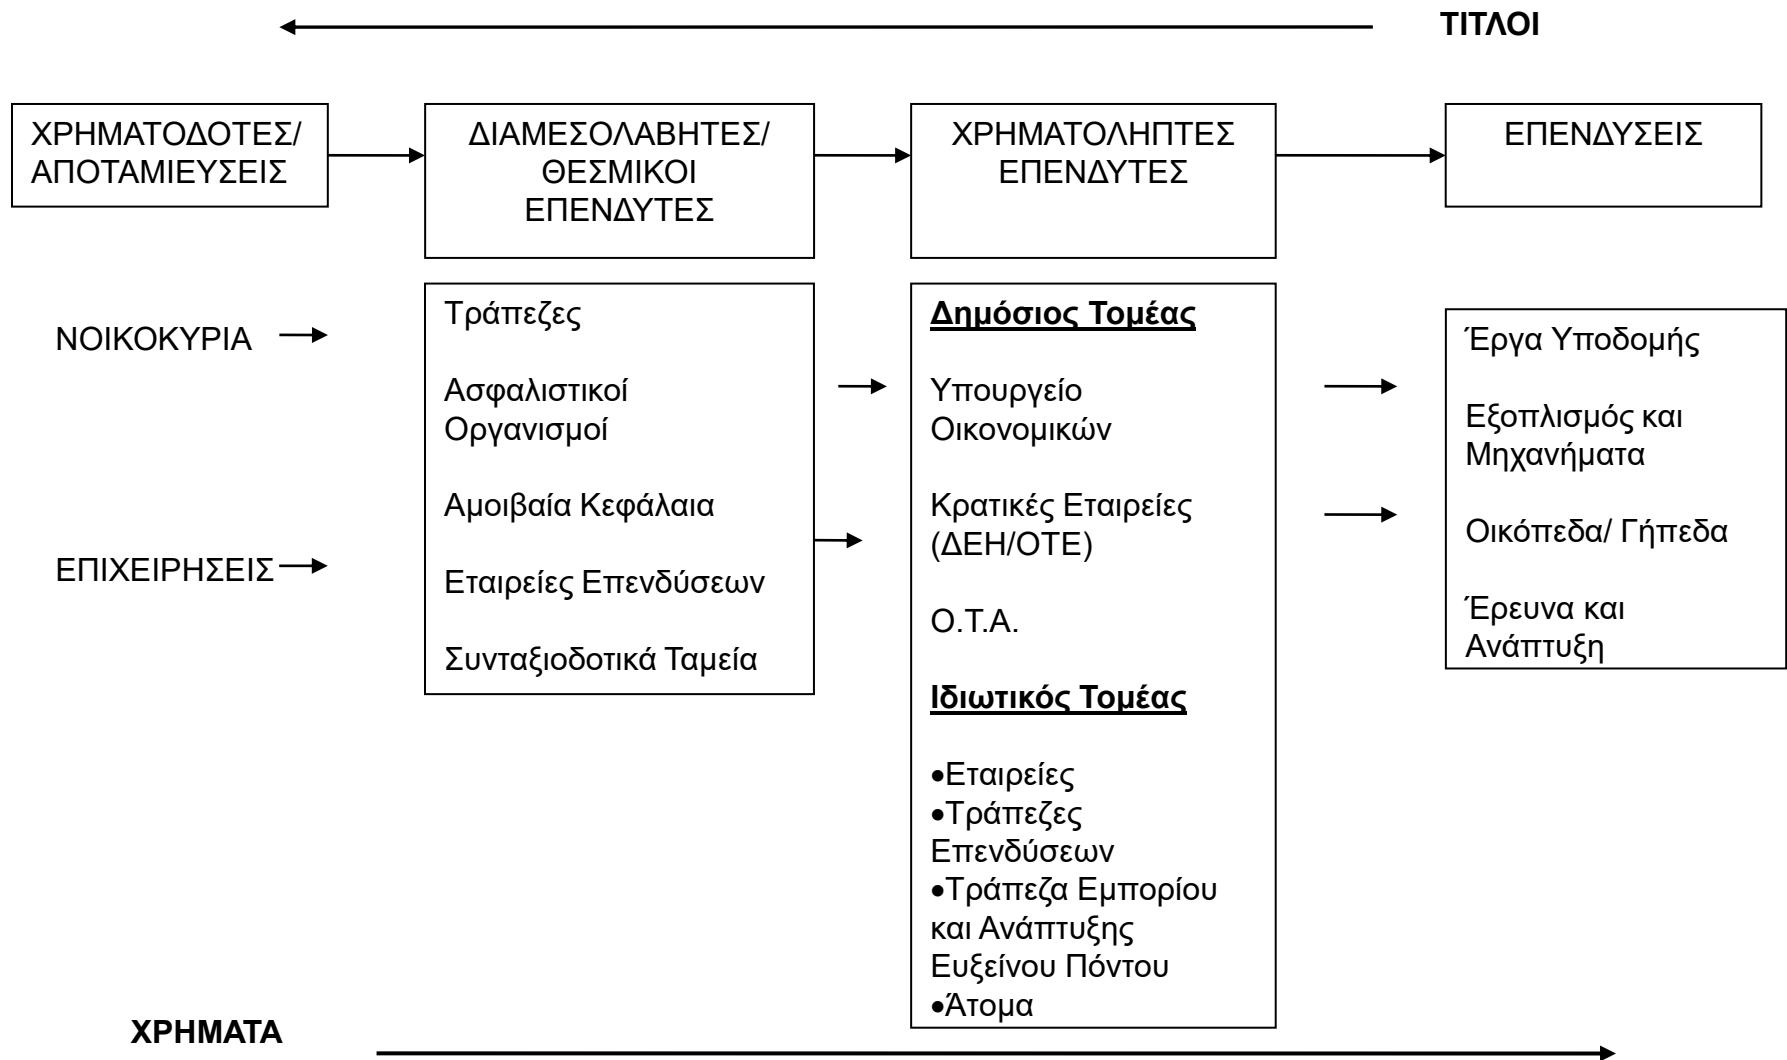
ΤΙΤΛΟΙ

ΧΡΗΜΑΤΟΔΟΤΕΣ/ ΑΠΟΤΑΜΙΕΥΣΕΙΣ

ΔΙΑΜΕΣΟΛΑΒΗΤΕΣ/ ΘΕΣΜΙΚΟΙ ΕΠΕΝΔΥΤΕΣ

ΧΡΗΜΑΤΟΛΗΠΤΕΣ ΕΠΕΝΔΥΤΕΣ

ΕΠΕΝΔΥΣΕΙΣ

ΝΟΙΚΟΚΥΡΙΑ

ΕΠΙΧΕΙΡΗΣΕΙΣ

Τράπεζες

Ασφαλιστικοί Οργανισμοί

Αμοιβαία Κεφάλαια

Εταιρείες Επενδύσεων

Συνταξιοδοτικά Ταμεία

Δημόσιος Τομέας

Υπουργείο Οικονομικών

Κρατικές Εταιρείες (ΔΕΗ/ΟΤΕ)

Ο.Τ.Α.

Ιδιωτικός Τομέας

•Εταιρείες
•Τράπεζες Επενδύσεων
•Τράπεζα Εμπορίου και Ανάπτυξης Ευξείνου Πόντου
•Άτομα

Έργα Υποδομής

Εξοπλισμός και Μηχανήματα

Οικόπεδα/ Γήπεδα

Έρευνα και Ανάπτυξη

ΧΡΗΜΑΤΑ